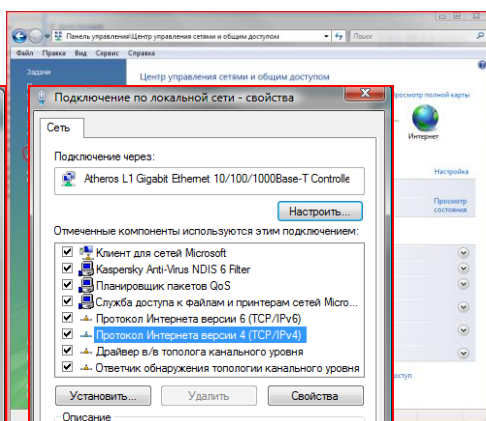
Панель управления\Центр управления сетями и общим доступом
Поиск
Файл Правка Вид Сервис Справка
Задачи
Центр управления сетями и общим доступом
Просмотр полной карты
Интернет
Настройка
Просмотр состояния
Подключение по локальной сети - свойства
Сеть
Подключение через:
Atheros L1 Gigabit Ethernet 10/100/1000Base-T Controlle
Настроить...
Отмеченные компоненты используются этим подключением:
Клиент для сетей Microsoft
Kaspersky Anti-Virus NDIS 6 Filter
Планировщик пакетов QoS
Служба доступа к файлам и принтерам сетей Micro...
Протокол Интернета версии 6 (TCP/IPv6)
Протокол Интернета версии 4 (TCP/IPv4)
Драйвер в/в тополога канального уровня
Ответчик обнаружения топологии канального уровня
Установить...
Удалить
Свойства
Описание
доступ